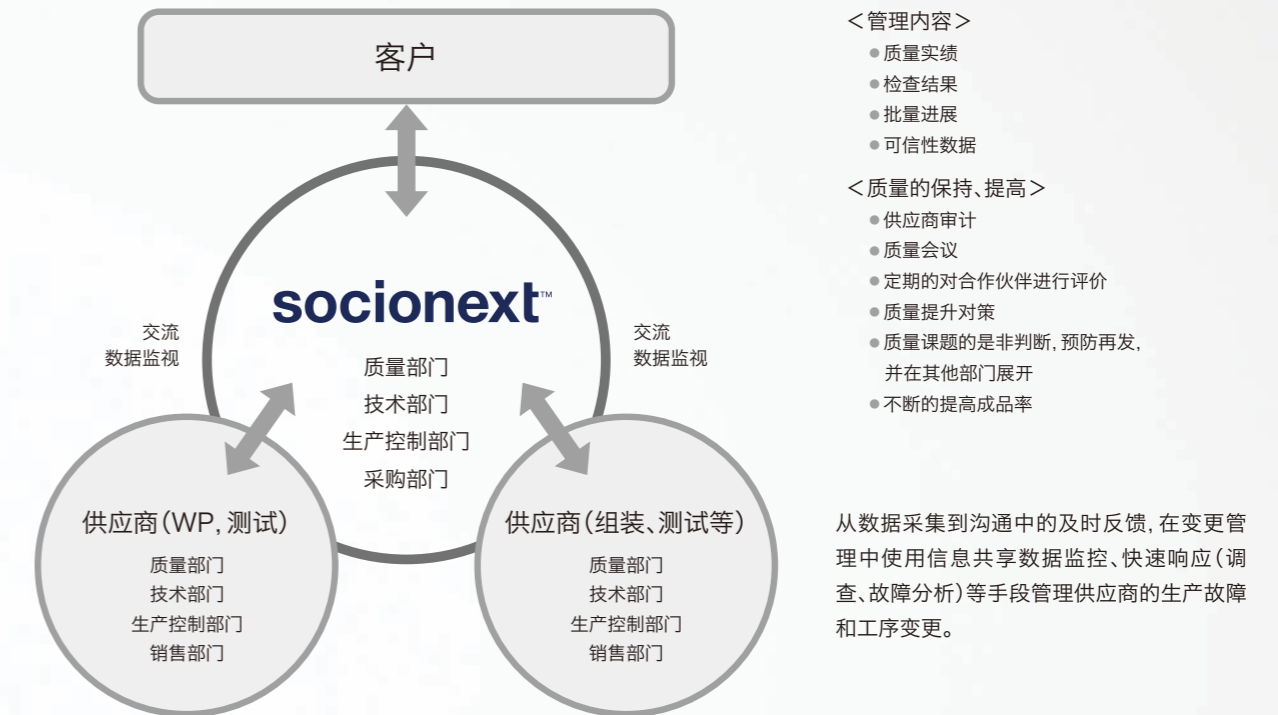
客户

交流
数据监视

socionext™

质量部门
技术部门
生产控制部门
采购部门

交流
数据监视

供应商(WP, 测试)
质量部门
技术部门
生产控制部门
销售部门

供应商(组装、测试等)
质量部门
技术部门
生产控制部门
销售部门

<管理内容>
● 质量实绩
● 检查结果
● 批量进展
● 可信性数据

<质量的保持、提高>
● 供应商审计
● 质量会议
● 定期的对合作伙伴进行评价
● 质量提升对策
● 质量课题的是非判断, 预防再发, 并在其他部门展开
● 不断的提高成品率

从数据采集到沟通中的及时反馈, 在变更管理中使用信息共享数据监控、快速响应(调查、故障分析)等手段管理供应商的生产故障和工序变更。